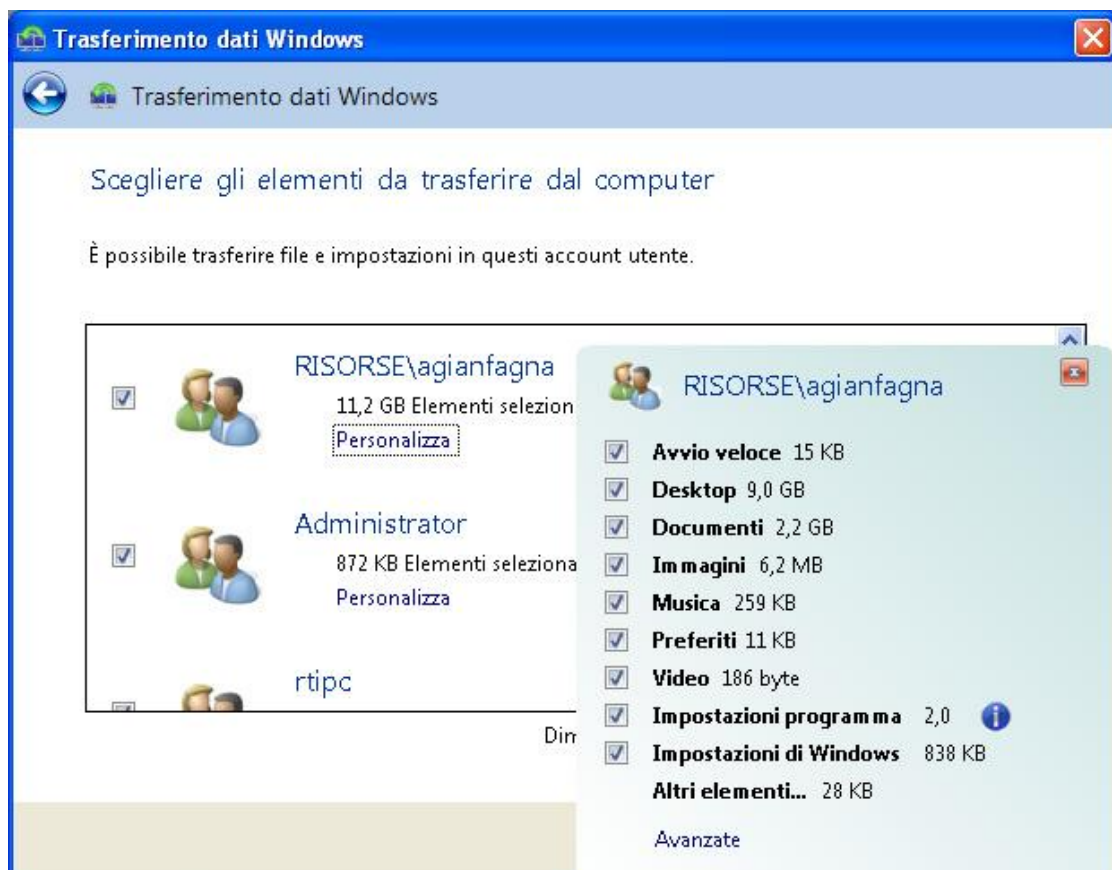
Trasferimento dati Windows

Trasferimento dati Windows

Scegliere gli elementi da trasferire dal computer

È possibile trasferire file e impostazioni in questi account utente.

RISORSE\agianfagna
11,2 GB Elementi selezion
Personalizza

Administrator
872 KB Elementi seleziona
Personalizza

rtipc

Dim

RISORSE\agianfagna

Avvio veloce 15 KB
Desktop 9,0 GB
Documenti 2,2 GB
Immagini 6,2 MB
Musica 259 KB
Preferiti 11 KB
Video 186 byte
Impostazioni programma 2,0
Impostazioni di Windows 838 KB
Altri elementi... 28 KB

Avanzate